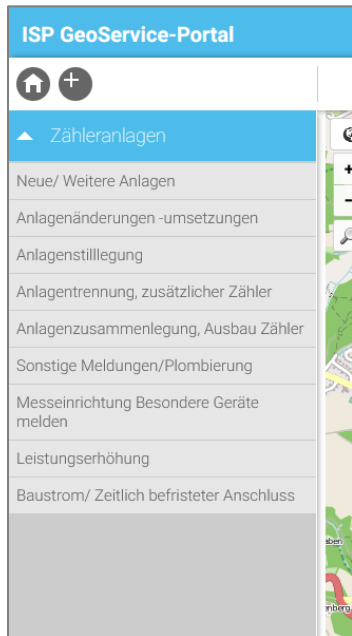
ISP GeoService-Portal

Zähleranlagen

Neue/ Weitere Anlagen

Anlagenänderungen -umsetzungen

Anlagenstilllegung

Anlagentrennung, zusätzlicher Zähler

Anlagenzusammenlegung, Ausbau Zähler

Sonstige Meldungen/Plombierung

Messeinrichtung Besondere Geräte melden

Leistungserhöhung

Baustrom/ Zeitlich befristeter Anschluss

+
−